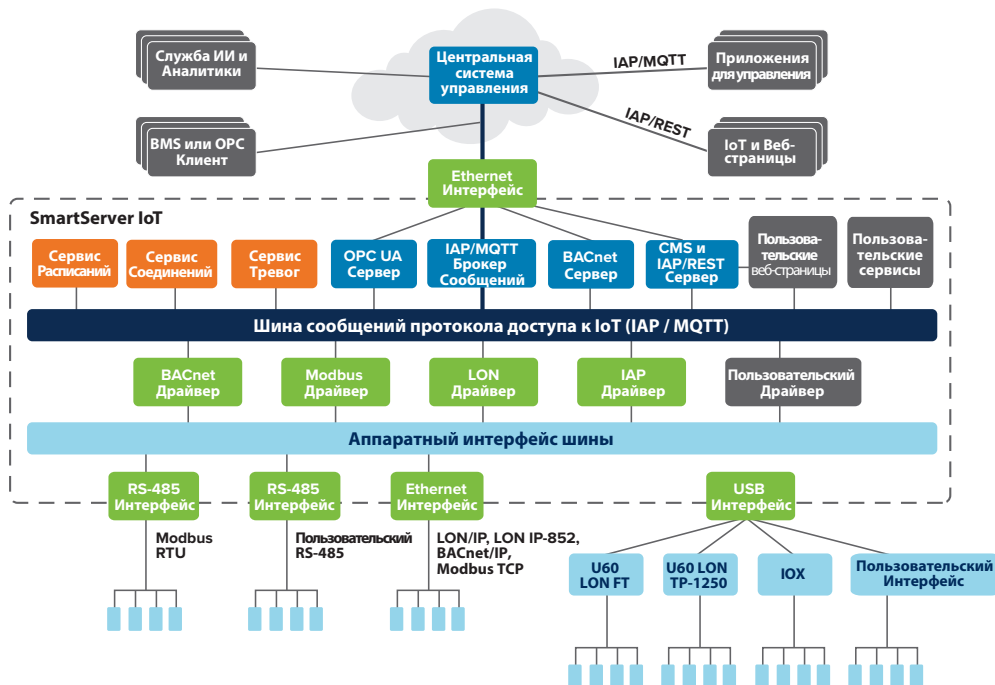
Служба ИИ и Аналитики

Центральная система управления

IAP/MQTT

Приложения для управления

BMS или OPC Клиент

IAP/REST

IoT и Веб-страницы

Ethernet Интерфейс

SmartServer IoT

Сервис Расписаний

Сервис Соединений

Сервис Тревог

OPC UA Сервер

IAP/MQTT Брокер Сообщений

BACnet Сервер

CMS и IAP/REST Сервер

Пользовательские веб-страницы

Пользовательские сервисы

Шина сообщений протокола доступа к IoT (IAP / MQTT)

BACnet Драйвер

Modbus Драйвер

LON Драйвер

IAP Драйвер

Пользовательский Драйвер

Аппаратный интерфейс шины

RS-485 Интерфейс

RS-485 Интерфейс

Ethernet Интерфейс

USB Интерфейс

Modbus RTU

Пользовательский RS-485

LON/IP, LON IP-852, BACnet/IP, Modbus TCP

U60 LON FT

U60 LON TP-1250

IOX

Пользовательский Интерфейс